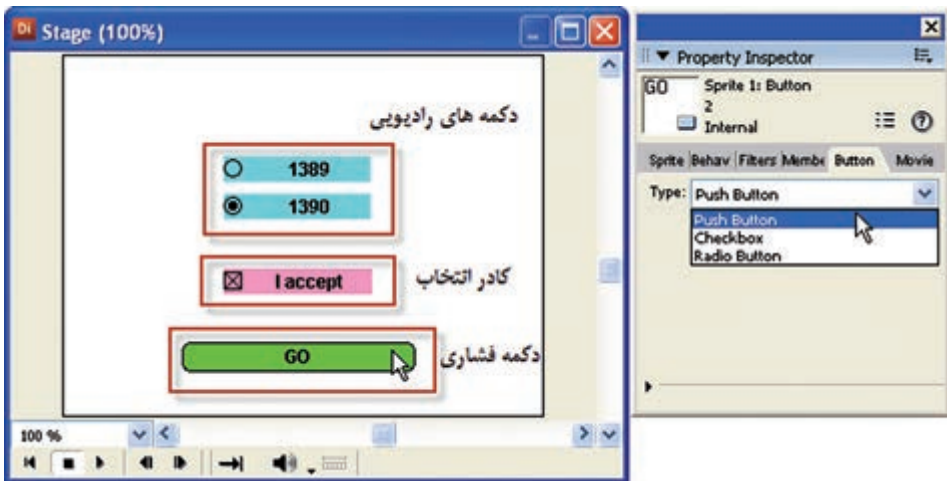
Dir Stage (100%)

دکمه های رادیویی

1389

1390

کادر انتخاب

I accept

دکمه فشاری

GO

100 %

Property Inspector

GO

Sprite 1: Button

2

Internal

Sprite Behav Filters Membe Button Movie

Type: Push Button

Push Button

Checkbox

Radio Button